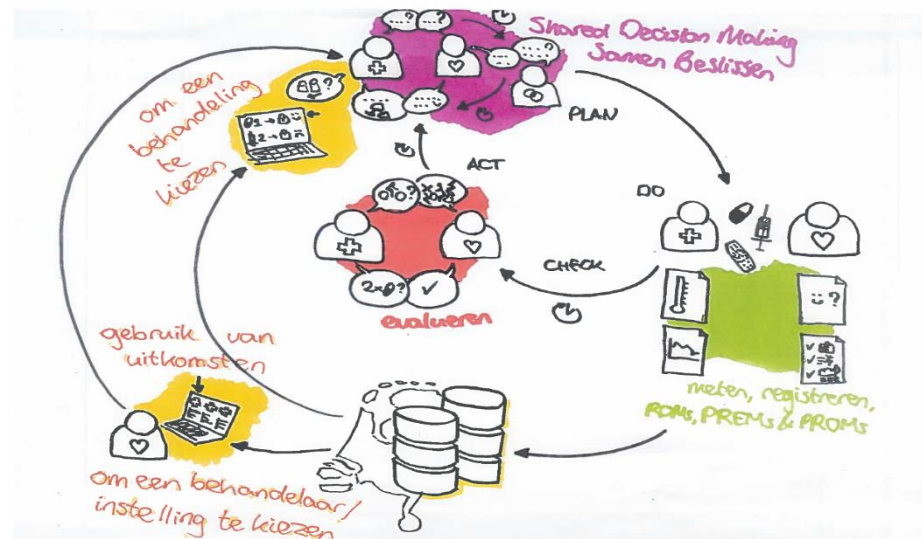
Shared Decision Making
Samen Beslissen

PLAN

om een behandeling te kiezen

ACT

DO

CHECK

evalueren

gebruik van uitkomsten

meten, registreren, ROMs, PREMs & PROMs

om een behandelaar/instelling te kiezen